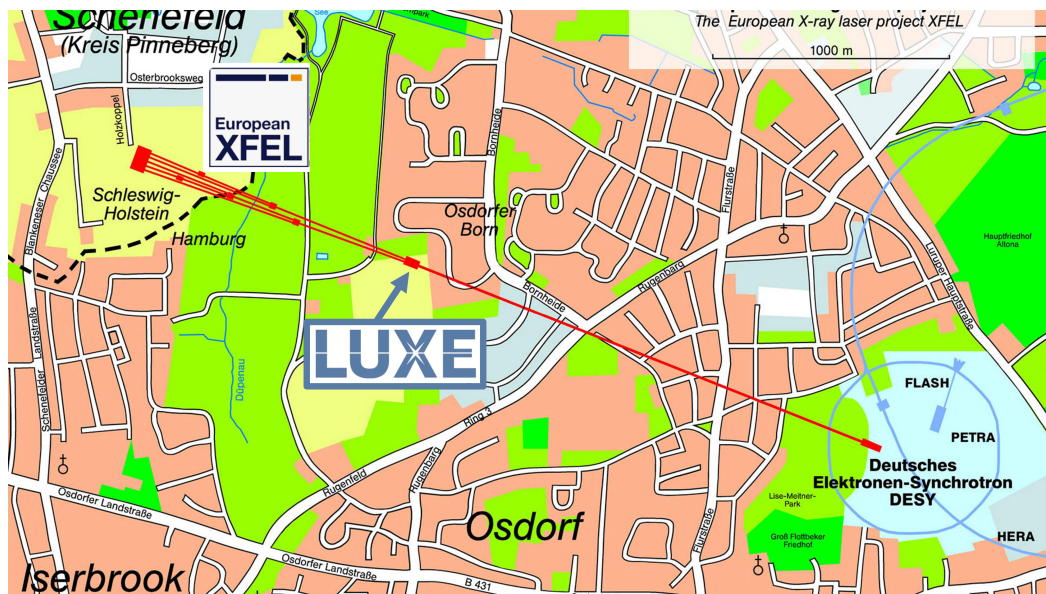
Schenefeld
(Kreis Pinneberg)

The European X-ray laser project XFEL

1000 m

Osterbrooksweg

Holzkoppel

European
XFEL

Schleswig-
Holstein

Hamburg

Blankeneser Chaussee

Osdorfer
Born

Bornheide

Flurstraße

Hauptfriedhof
Altona

Luruper Hauptstraße

Rugenbarg

Bornheide

LUXE

Düpenau

Schenefelder Landstraße

FLASH

PETRA

Ring 3

Rugenfeld

Hufenbarg

Deutsches
Elektronen-Synchrotron
DESY

Lise-Meitner-
Park

Osdorfer Landstraße

Osdorf

Flurstraße

Groß Flottbeker
Friedhof

HERA

Osdorfer Landstraße

B 431

Iserbrook